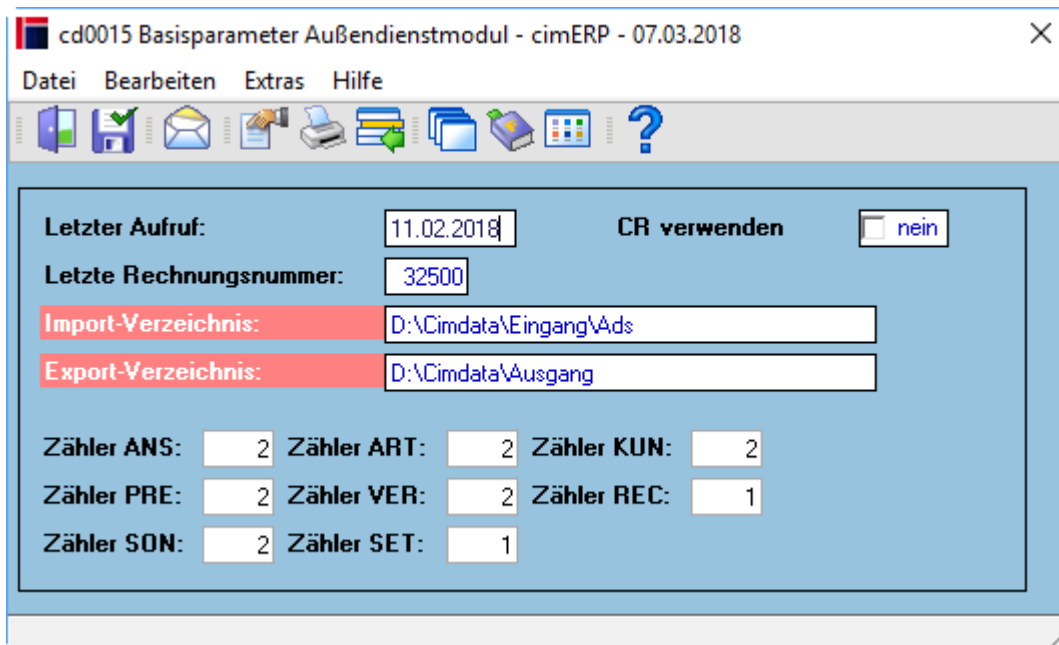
cd0015 Basisparameter Außendienstmodul - cimERP - 07.03.2018

Datei Bearbeiten Extras Hilfe

Letzter Aufruf: 11.02.2018

CR verwenden nein

Letzte Rechnungsnummer: 32500

Import-Verzeichnis: D:\Cimdata\Eingang\Ads

Export-Verzeichnis: D:\Cimdata\Ausgang

Zähler ANS: 2 Zähler ART: 2 Zähler KUN: 2

Zähler PRE: 2 Zähler VER: 2 Zähler REC: 1

Zähler SON: 2 Zähler SET: 1